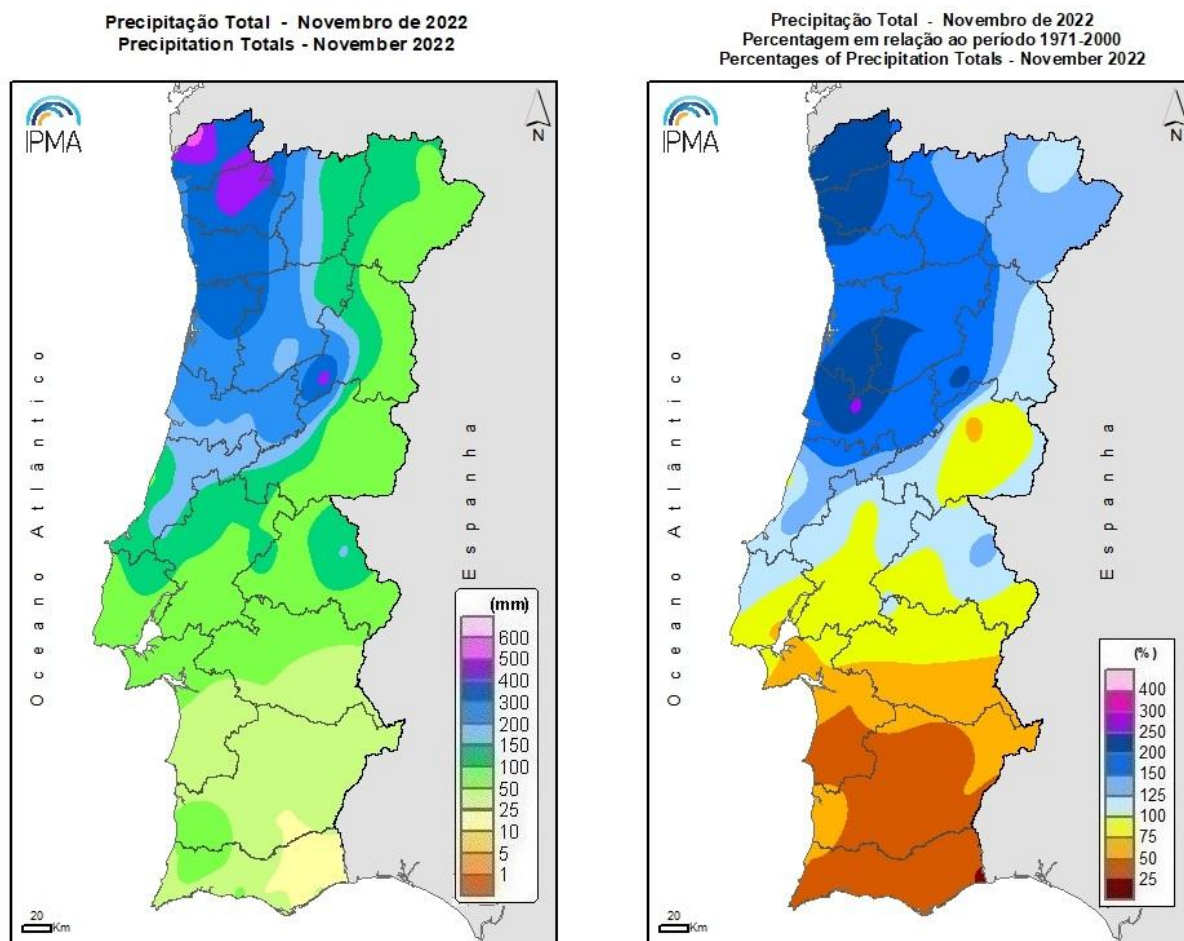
Precipitação Total - Novembro de 2022
Precipitation Totals - November 2022

IPMA

N

Oceano Atlântico

Espanha

(mm)
600
500
400
300
200
150
100
50
25
10
5
1

20 Km

Precipitação Total - Novembro de 2022
Percentagem em relação ao período 1971-2000
Percentages of Precipitation Totals - November 2022

IPMA

N

Oceano Atlântico

Espanha

(%)
400
300
250
200
150
125
100
75
50
25

20 Km